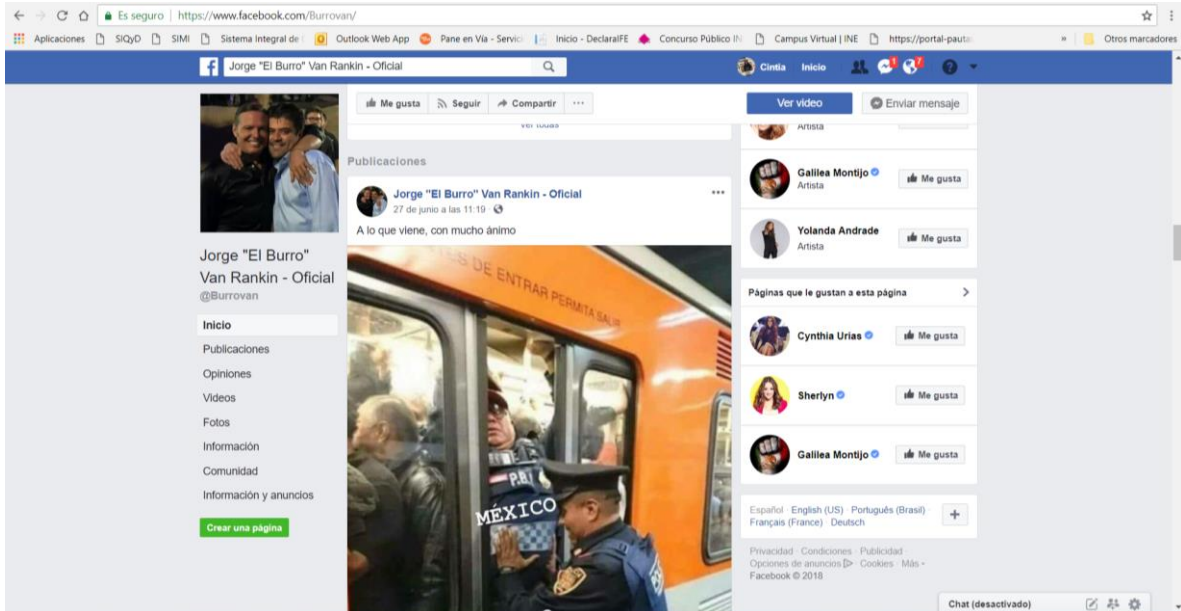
Es seguro | https://www.facebook.com/Burrovan/

Aplicaciones SIQyD SIMI Sistema Integral de Outlook Web App Pane en Vía - Servici Inicio - DeclaraIFE Concurso Público IN Campus Virtual | INE https://portal-pauta » Otros marcadores

Jorge "El Burro" Van Rankin - Oficial

Cintia Inicio

Me gusta Seguir Compartir ···

Ver video Enviar mensaje

Ver todas

Artista

Publicaciones

Jorge "El Burro" Van Rankin - Oficial
27 de junio a las 11:19

A lo que viene, con mucho ánimo

ANTES DE ENTRAR PERMITA SALIR

P.B.I.

MÉXICO

Galilea Montijo
Artista
Me gusta

Yolanda Andrade
Artista
Me gusta

Páginas que le gustan a esta página

Cynthia Urias
Me gusta

Sherlyn
Me gusta

Galilea Montijo
Me gusta

Jorge "El Burro" Van Rankin - Oficial
@Burrovan

Inicio
Publicaciones
Opiniones
Videos
Fotos
Información
Comunidad
Información y anuncios

Crear una página

Español · English (US) · Português (Brasil) · Français (France) · Deutsch

Privacidad · Condiciones · Publicidad · Opciones de anuncios · Cookies · Más · Facebook © 2018

Chat (desactivado)